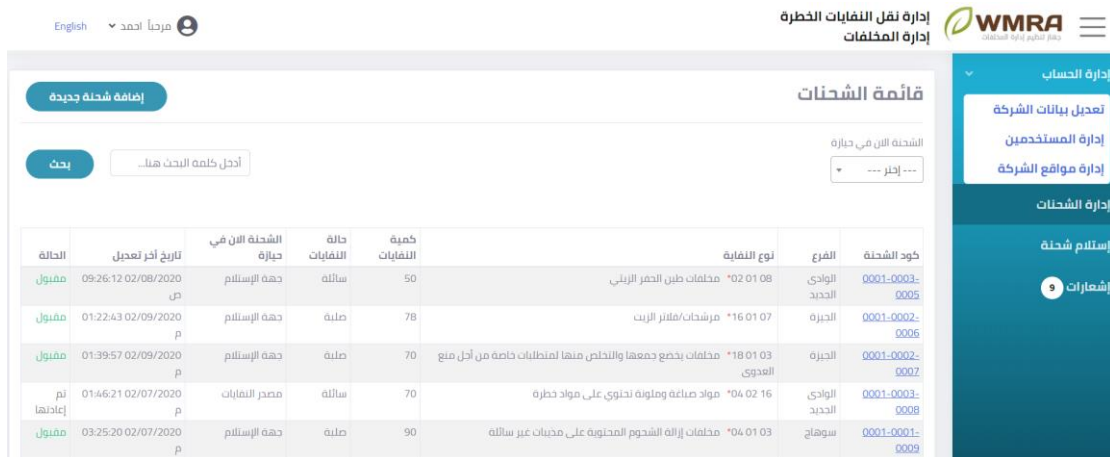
WMRA
جهاز تنظيم إدارة المخلفات

إدارة نقل النفايات الخطرة
إدارة المخلفات

مرحباً احمد
English

إدارة الحساب
تعديل بيانات الشركة
إدارة المستخدمين
إدارة مواقع الشركة
إدارة الشحنات
إستلام شحنة
إشعارات 9

قائمة الشحنات

إضافة شحنة جديدة

الشحنة الان في حيازة
--- إختر ---

أدخل كلمه البحث هنا...
بحث

| كود الشحنة | الفرع | نوع النفاية | كمية النفايات | حالة النفايات | الشحنة الان في حيازة | تاريخ أخر تعديل | الحالة |
|---|---|---|---|---|---|---|---|
| 0001-0003-0005 | الوادى الجديد | 08 01 02* مخلفات طين الحفر الزيتي | 50 | سائلة | جهة الإستلام | 09:26:12 02/08/2020 ص | مقبول |
| 0001-0002-0006 | الجيزة | 07 01 16* مرشحات/فلاتر الزيت | 78 | صلبة | جهة الإستلام | 01:22:43 02/09/2020 م | مقبول |
| 0001-0002-0007 | الجيزة | 03 01 18* مخلفات يخضع جمعها والتخلص منها لمتطلبات خاصة من أجل منع العدوى | 70 | صلبة | جهة الإستلام | 01:39:57 02/09/2020 م | مقبول |
| 0001-0003-0008 | الوادى الجديد | 16 02 04* مواد صباغة وملونة تحتوي على مواد خطرة | 70 | سائلة | مصدر النفايات | 01:46:21 02/07/2020 م | تم إعادتها |
| 0001-0001-0009 | سوهاج | 03 01 04* مخلفات إزالة الشحوم المحتوية على مذيبات غير سائلة | 90 | صلبة | جهة الإستلام | 03:25:20 02/07/2020 م | مقبول |